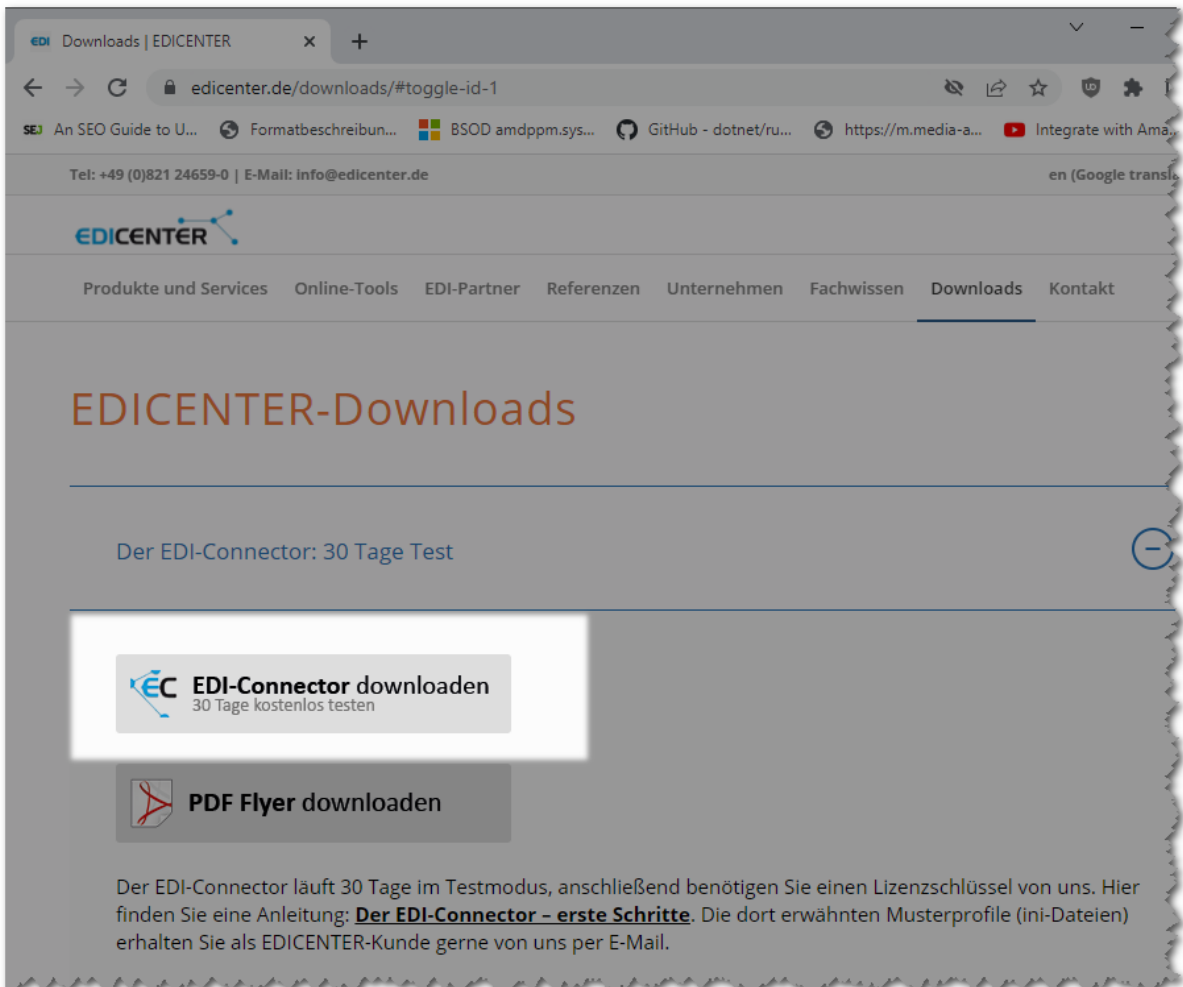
EDI Downloads | EDICENTER ×
+

edicenter.de/downloads/#toggle-id-1

SEJ An SEO Guide to U... Formatbeschreibun... BSOD amdppm.sys... GitHub - dotnet/ru... https://m.media-a... Integrate with Ama...

Tel: +49 (0)821 24659-0 | E-Mail: info@edicenter.de

en (Google transl

EDICENTER

Produkte und Services Online-Tools EDI-Partner Referenzen Unternehmen Fachwissen Downloads Kontakt

EDICENTER-Downloads

Der EDI-Connector: 30 Tage Test

EC EDI-Connector downloaden
30 Tage kostenlos testen

PDF Flyer downloaden

Der EDI-Connector läuft 30 Tage im Testmodus, anschließend benötigen Sie einen Lizenzschlüssel von uns. Hier finden Sie eine Anleitung: Der EDI-Connector – erste Schritte. Die dort erwähnten Musterprofile (ini-Dateien) erhalten Sie als EDICENTER-Kunde gerne von uns per E-Mail.